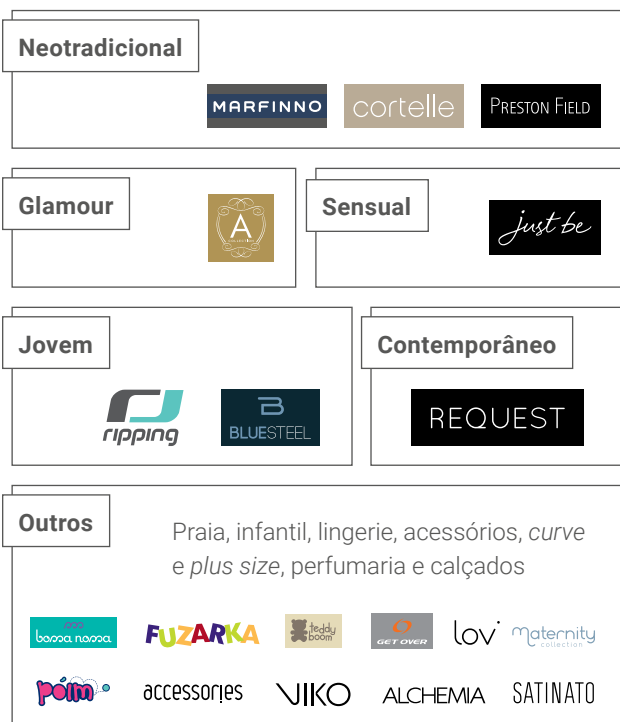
Neotradicional

MARFINNO
cortelle
PRESTON FIELD

Glamour

A

Sensual

just be

Jovem

ripping
BLUESTEEL

Contemporâneo

REQUEST

Outros

Praia, infantil, lingerie, acessórios, *curve* e *plus size*, perfumaria e calçados

bossa nossa
FUZARKA
teddy boom
GET OVER
lov
maternity collection
poim
accessories
VIKO
ALCHEMIA
SATINATO